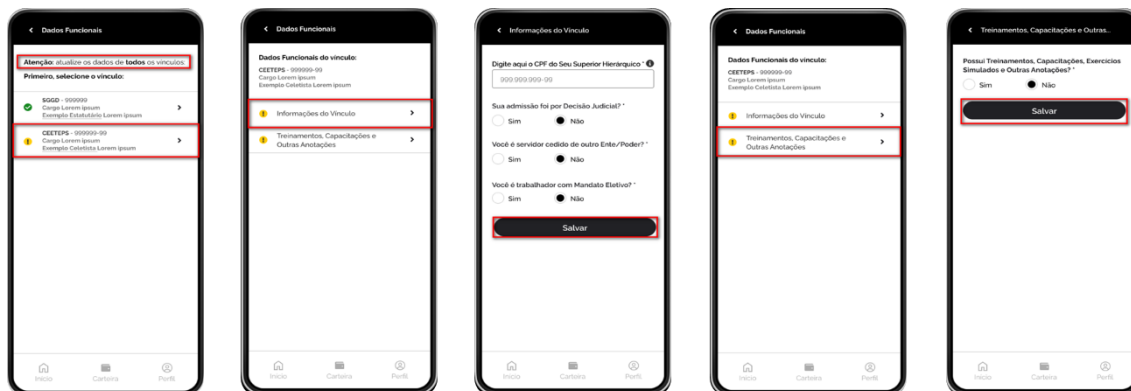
Dados Funcionais

Atenção: atualize os dados de todos os vínculos.

Primeiro, selecione o vínculo:

SGGD - 999999
Cargo Lorem ipsum
Exemplo Estatutário Lorem ipsum

CEETEPS - 999999-99
Cargo Lorem ipsum
Exemplo Celetista Lorem ipsum

Início Carteira Perfil

Dados Funcionais

Dados Funcionais do vínculo:
CEETEPS - 999999-99
Cargo Lorem ipsum
Exemplo Celetista Lorem ipsum

Informações do Vínculo

Treinamentos, Capacitações e Outras Anotações

Início Carteira Perfil

Informações do Vínculo

Digite aqui o CPF do Seu Superior Hierárquico *
999.999.999-99

Sua admissão foi por Decisão Judicial? *
Sim Não

Você é servidor cedido de outro Ente/Poder? *
Sim Não

Você é trabalhador com Mandato Eletivo? *
Sim Não

Salvar

Início Carteira Perfil

Dados Funcionais

Dados Funcionais do vínculo:
CEETEPS - 999999-99
Cargo Lorem ipsum
Exemplo Celetista Lorem ipsum

Informações do Vínculo

Treinamentos, Capacitações e Outras Anotações

Início Carteira Perfil

Treinamentos, Capacitações e Outras...

Possui Treinamentos, Capacitações, Exercícios Simulados e Outras Anotações? *
Sim Não

Salvar

Início Carteira Perfil